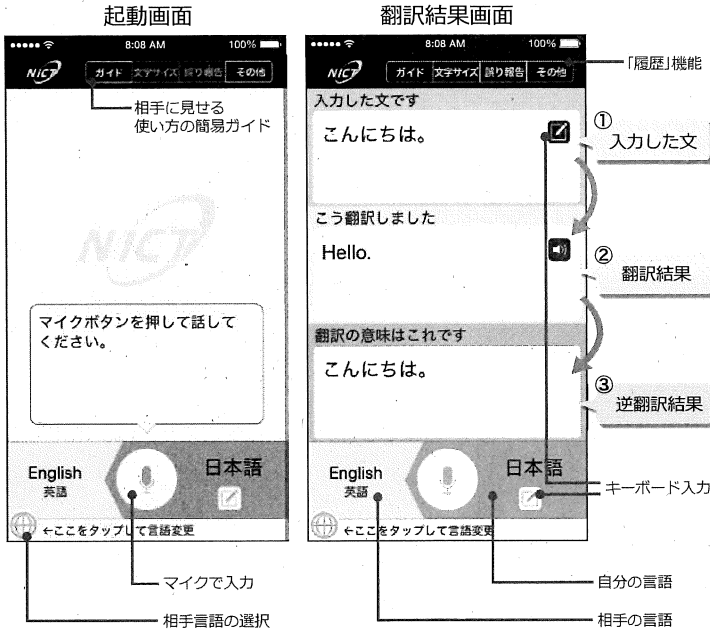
起動画面

8:08 AM 100%

NICT

ガイド 文字サイズ 誤り報告 その他

相手に見せる使い方の簡易ガイド

NICT

マイクボタンを押して話してください。

English
英語

日本語

←ここをタップして言語変更

マイクで入力

相手言語の選択

翻訳結果画面

8:08 AM 100%

NICT

ガイド 文字サイズ 誤り報告 その他

「履歴」機能

入力した文です

こんにちは。

①
入力した文

こう翻訳しました

Hello.

②
翻訳結果

翻訳の意味はこれです

こんにちは。

③
逆翻訳結果

English
英語

日本語

キーボード入力

←ここをタップして言語変更

自分の言語

相手の言語